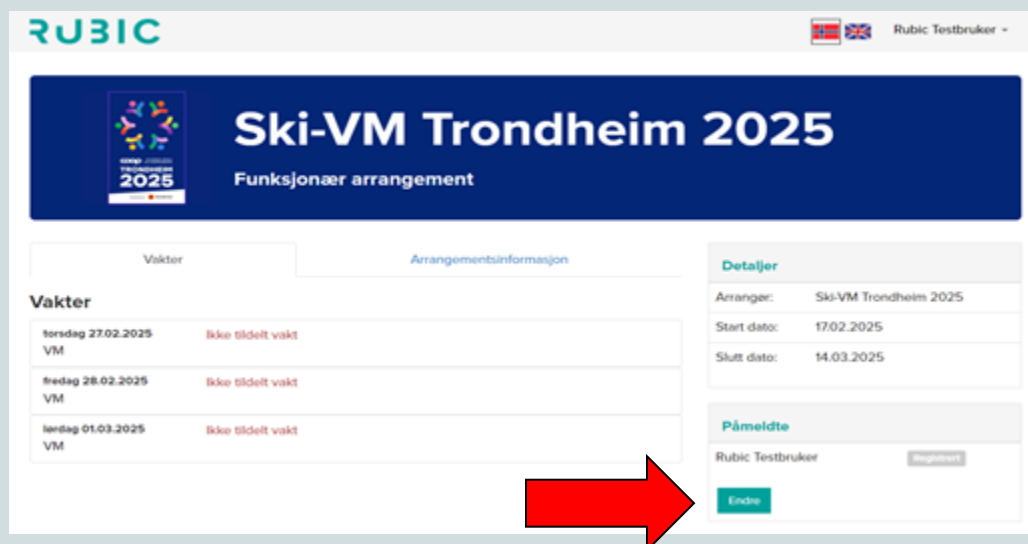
RUBIC

Rubic Testbruker

TRONDHEIM
2025

Ski-VM Trondheim 2025

Funksjonær arrangement

Vakter

Arrangementsinformasjon

Vakter

torsdag 27.02.2025
VM
Ikke tildelt vakt

fredag 28.02.2025
VM
Ikke tildelt vakt

lørdag 01.03.2025
VM
Ikke tildelt vakt

Detaljer

| | |
|---|---|
| Arrangør: | Ski-VM Trondheim 2025 |
| Start dato: | 17.02.2025 |
| Slutt dato: | 14.03.2025 |

Påmeldte

Rubic Testbruker Registrert

Endre